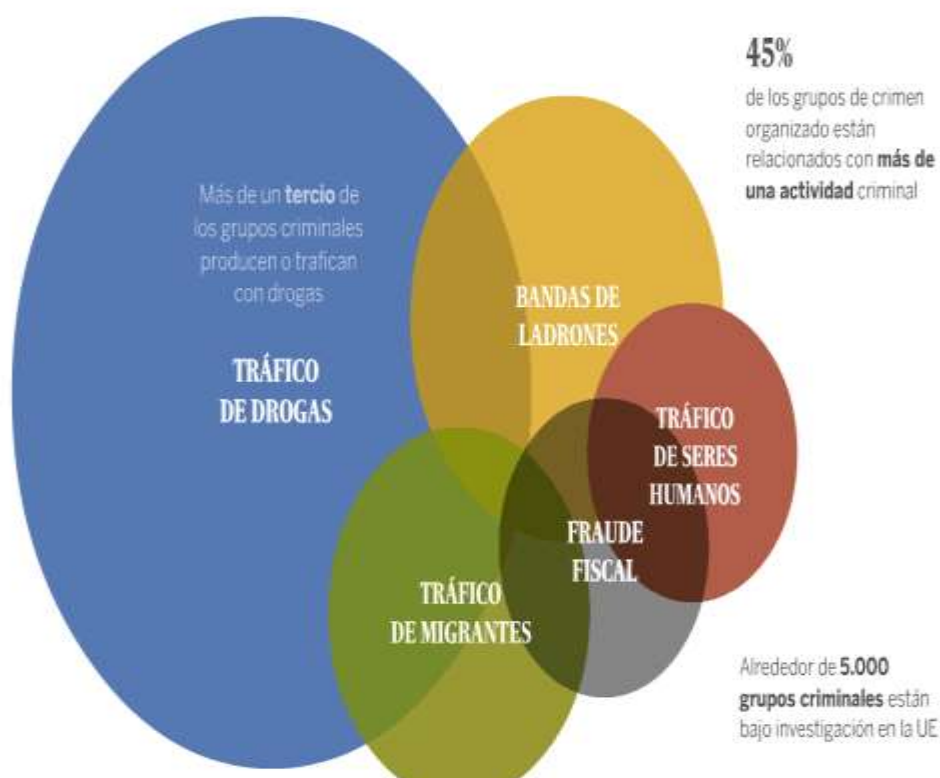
45%

de los grupos de crimen organizado están relacionados con **más de una actividad** criminal

Más de un **tercio** de los grupos criminales producen o trafican con drogas

TRÁFICO DE DROGAS

BANDAS DE LADRONES

TRÁFICO DE SERES HUMANOS

FRAUDE FISCAL

TRÁFICO DE MIGRANTES

Alrededor de **5.000 grupos criminales** están bajo investigación en la UE